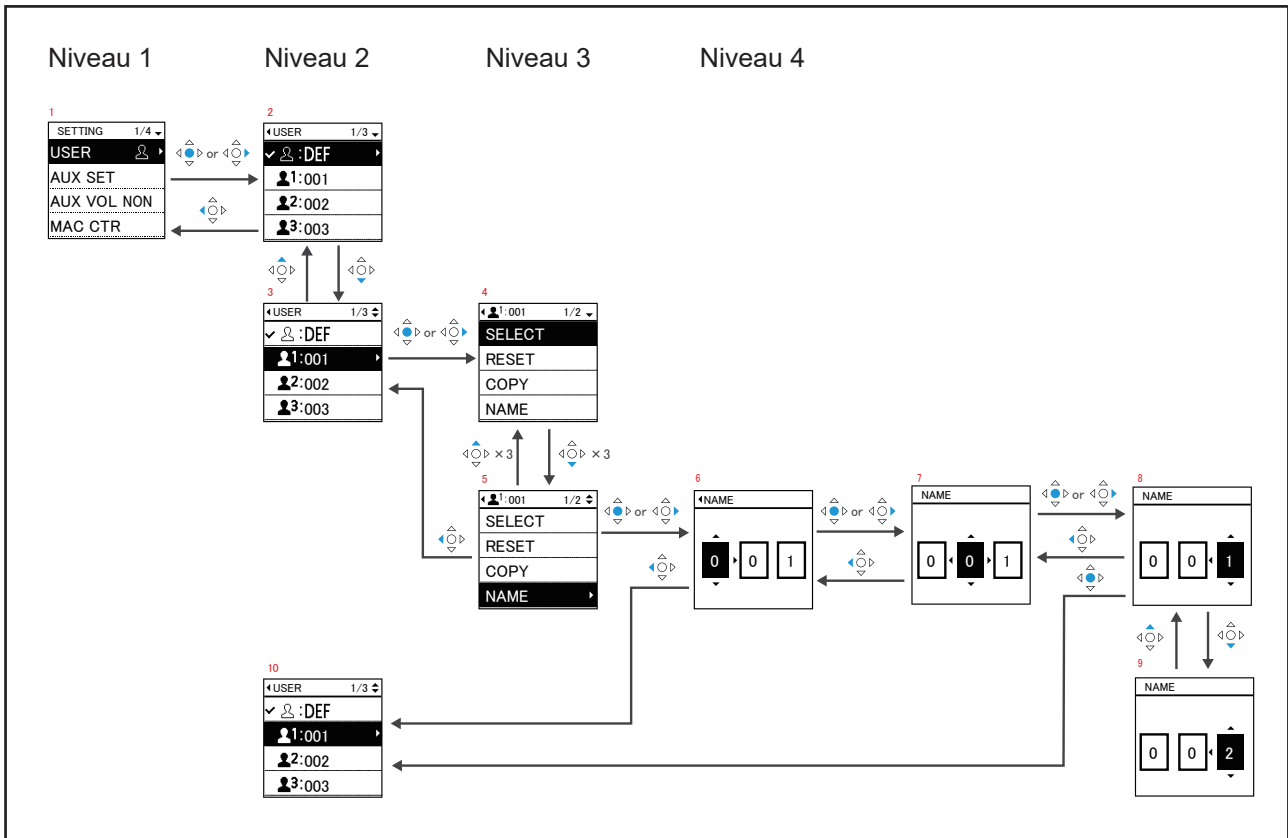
Niveau 1

Niveau 2

Niveau 3

Niveau 4

1
SETTING 1/4
USER
AUX SET
AUX VOL NON
MAC CTR

or

2
USER 1/3
✓ :DEF
1:001
2:002
3:003

3
USER 1/3
✓ :DEF
1:001
2:002
3:003

or

4
1:001 1/2
SELECT
RESET
COPY
NAME

× 3

× 3

5
1:001 1/2
SELECT
RESET
COPY
NAME

or

6
NAME
0 0 1

or

7
NAME
0 0 1

or

8
NAME
0 0 1

9
NAME
0 0 2

10
USER 1/3
✓ :DEF
1:001
2:002
3:003